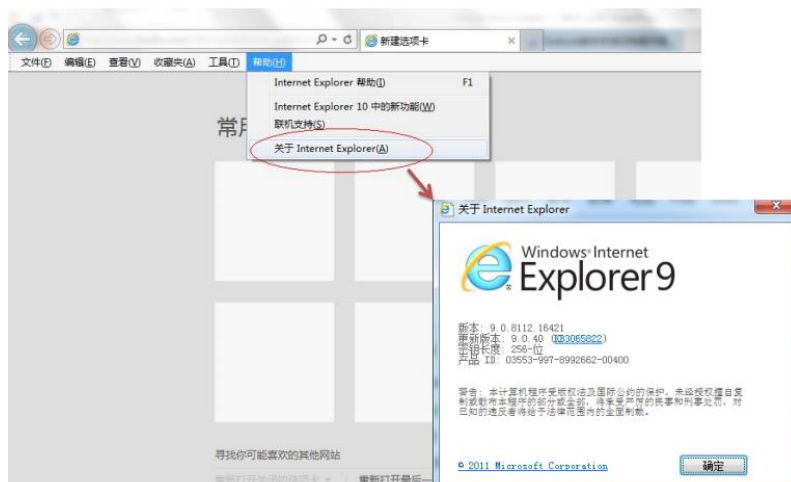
新建选项卡

文件(F) 编辑(E) 查看(V) 收藏夹(A) 工具(T) 帮助(H)

Internet Explorer 帮助(I) F1

Internet Explorer 10 中的新功能(W)

联机支持(S)

关于 Internet Explorer(A)

常用

关于 Internet Explorer

Windows Internet Explorer 9

版本: 9.0.8112.16421
更新版本: 9.0.40 (KB3065822)
密码长度: 256-位
产品 ID: 03553-997-8992682-00400

警告: 本计算机程序受版权法及国际公约的保护。未经授权擅自复制或散布本程序的部分或全部，将承受严厉的民事和刑事处罚，对已知的违反者将给予法律范围内的全面制裁。

© 2011 Microsoft Corporation

确定

寻找你可能喜欢的其他网站

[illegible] 重新打开上一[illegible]